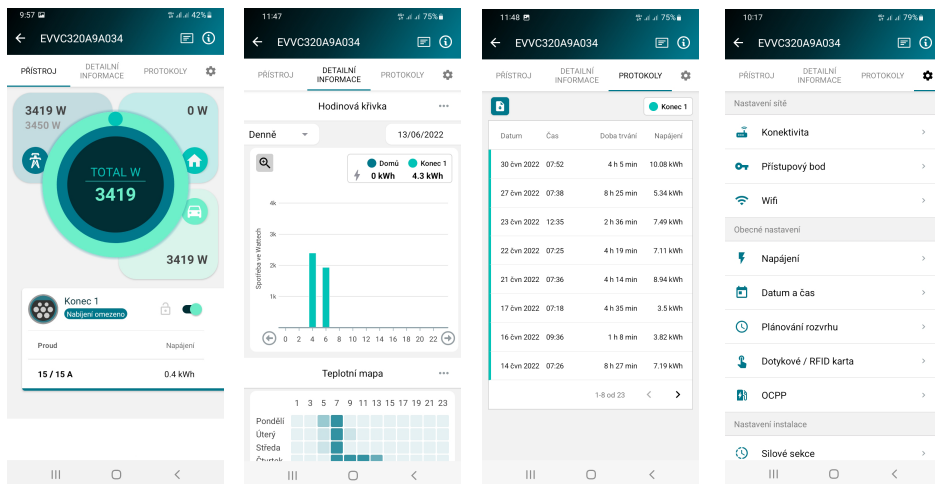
9:57 42%
EVVC320A9A034
PŘÍSTROJ
DETAILNÍ INFORMACE
PROTOKOLY
3419 W
3450 W
0 W
TOTAL W
3419
3419 W
Konec 1
Nabíjení omezeno
Proud
Napájení
15 / 15 A
0.4 kWh

11:47 75%
EVVC320A9A034
PŘÍSTROJ
DETAILNÍ INFORMACE
PROTOKOLY
Hodinová křivka
Denně
13/06/2022
Domů
Konec 1
0 kWh
4.3 kWh
4k
3k
2k
1k
Spotřeba ve Wattech
0 2 4 6 8 10 12 14 16 18 20 22
Teplotní mapa
1 3 5 7 9 11 13 15 17 19 21 23
Pondělí
Úterý
Středa
Čtvrtek

11:48 75%
EVVC320A9A034
PŘÍSTROJ
DETAILNÍ INFORMACE
PROTOKOLY
Konec 1

| Datum | Čas | Doba trvání | Napájení |
|---|---|---|---|
| 30 čvn 2022 | 07:52 | 4 h 5 min | 10.08 kWh |
| 27 čvn 2022 | 07:38 | 8 h 25 min | 5.34 kWh |
| 23 čvn 2022 | 12:35 | 2 h 36 min | 7.49 kWh |
| 22 čvn 2022 | 07:25 | 4 h 19 min | 7.11 kWh |
| 21 čvn 2022 | 07:36 | 4 h 14 min | 8.94 kWh |
| 17 čvn 2022 | 07:18 | 4 h 35 min | 3.5 kWh |
| 16 čvn 2022 | 09:36 | 1 h 8 min | 3.82 kWh |
| 14 čvn 2022 | 07:26 | 8 h 27 min | 7.19 kWh |

1-8 od 23

10:17 79%
EVVC320A9A034
PŘÍSTROJ
DETAILNÍ INFORMACE
PROTOKOLY
Nastavení sítě
Konektivita
Přístupový bod
Wifi
Obecné nastavení
Napájení
Datum a čas
Plánování rozvrhu
Dotykové / RFID karta
OCPP
Nastavení instalace
Silové sekce